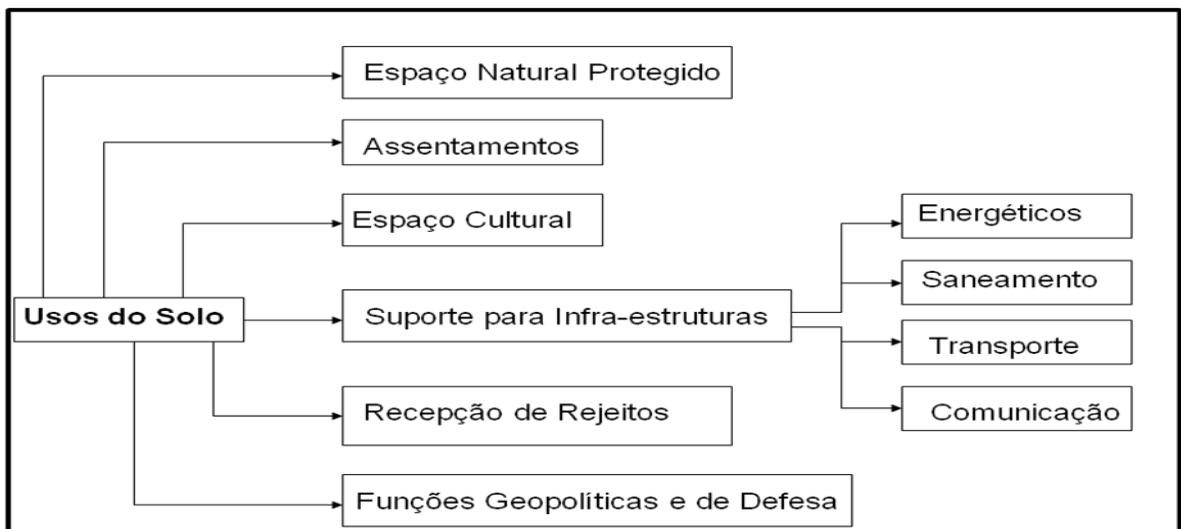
Espaço Natural Protegido

Assentamentos

Espaço Cultural

Usos do Solo

Suporte para Infra-estruturas

Energéticos

Saneamento

Transporte

Comunicação

Recepção de Rejeitos

Funções Geopolíticas e de Defesa